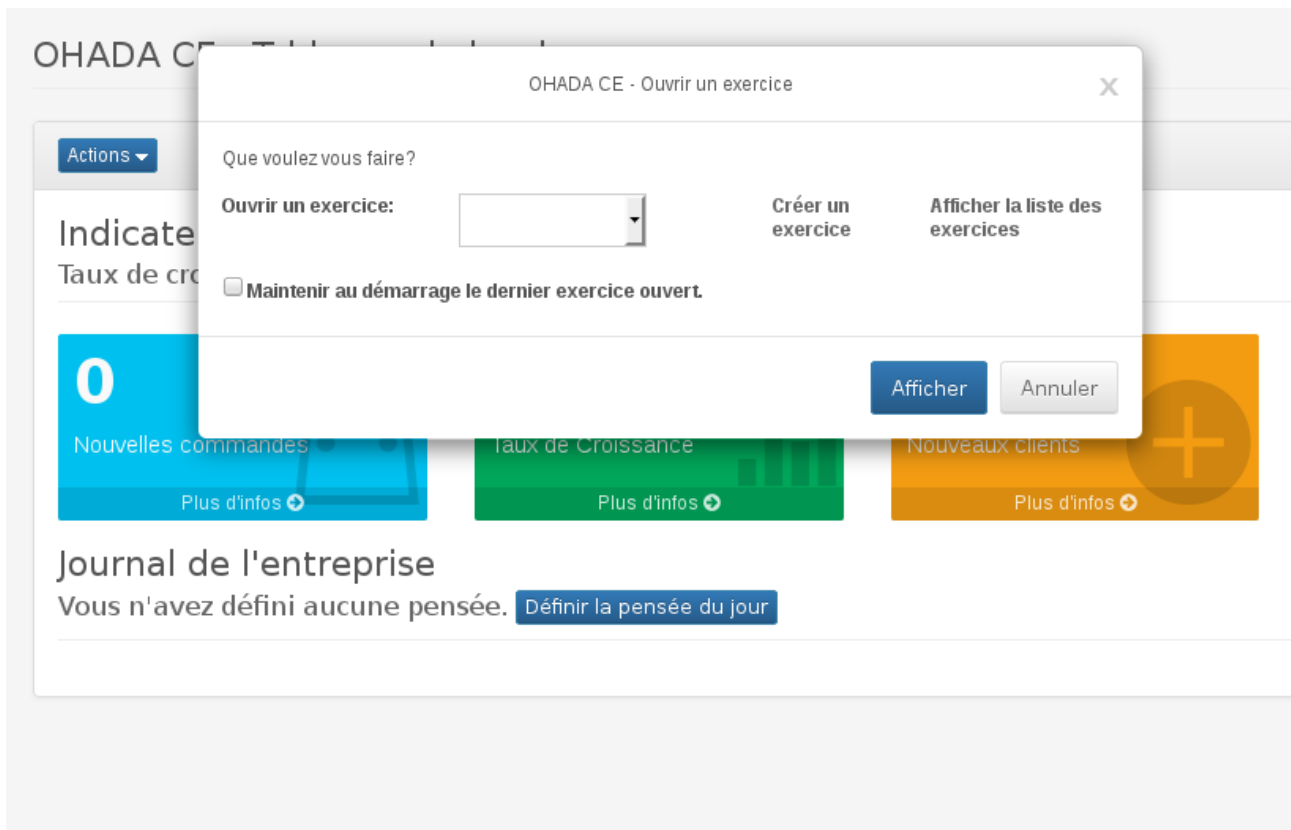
OHADA CE - T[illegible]

Actions

Indicate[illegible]
Taux de cro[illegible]

OHADA CE - Ouvrir un exercice

×

Que voulez vous faire?

Ouvrir un exercice:

Créer un exercice

Afficher la liste des exercices

Maintenir au démarrage le dernier exercice ouvert.

Afficher

Annuler

0
Nouvelles commandes
Plus d'infos

Taux de Croissance
Plus d'infos

Nouveaux clients
Plus d'infos

Journal de l'entreprise
Vous n'avez défini aucune pensée. Définir la pensée du jour